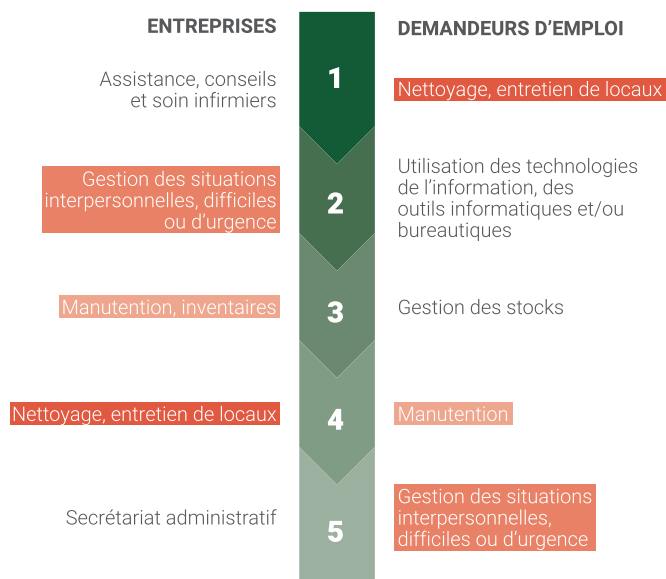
ENTREPRISES

DEMANDEURS D'EMPLOI

Assistance, conseils et soin infirmiers

1

Nettoyage, entretien de locaux

Gestion des situations interpersonnelles, difficiles ou d'urgence

2

Utilisation des technologies de l'information, des outils informatiques et/ou bureautiques

Manutention, inventaires

3

Gestion des stocks

Nettoyage, entretien de locaux

4

Manutention

Secrétariat administratif

5

Gestion des situations interpersonnelles, difficiles ou d'urgence